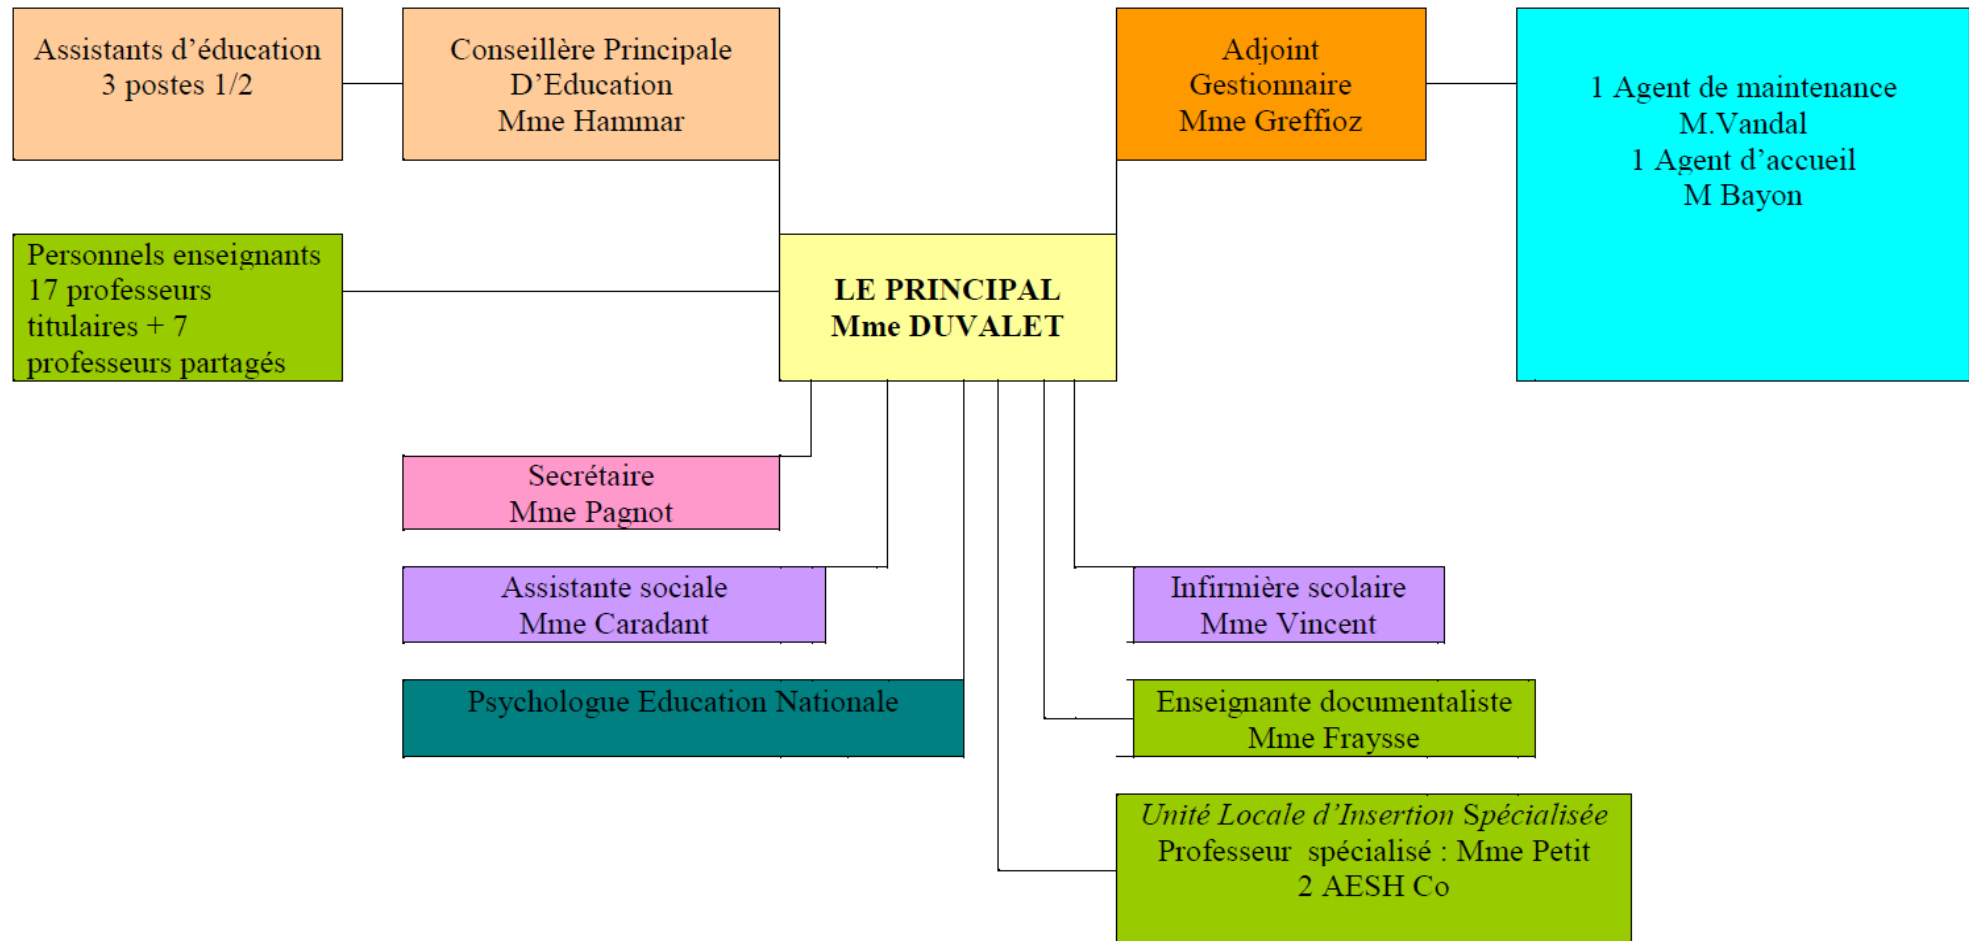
Assistants d'éducation
3 postes 1/2

Conseillère Principale
D'Education
Mme Hammar

Adjoint
Gestionnaire
Mme Greffioz

1 Agent de maintenance
M.Vandal
1 Agent d'accueil
M Bayon

Personnels enseignants
17 professeurs titulaires + 7 professeurs partagés

LE PRINCIPAL
Mme DUVALET

Secrétaire
Mme Pagnot

Assistante sociale
Mme Caradant

Infirmière scolaire
Mme Vincent

Psychologue Education Nationale

Enseignante documentaliste
Mme Fraysse

Unité Locale d'Insertion Spécialisée
Professeur spécialisé : Mme Petit
2 AESH Co